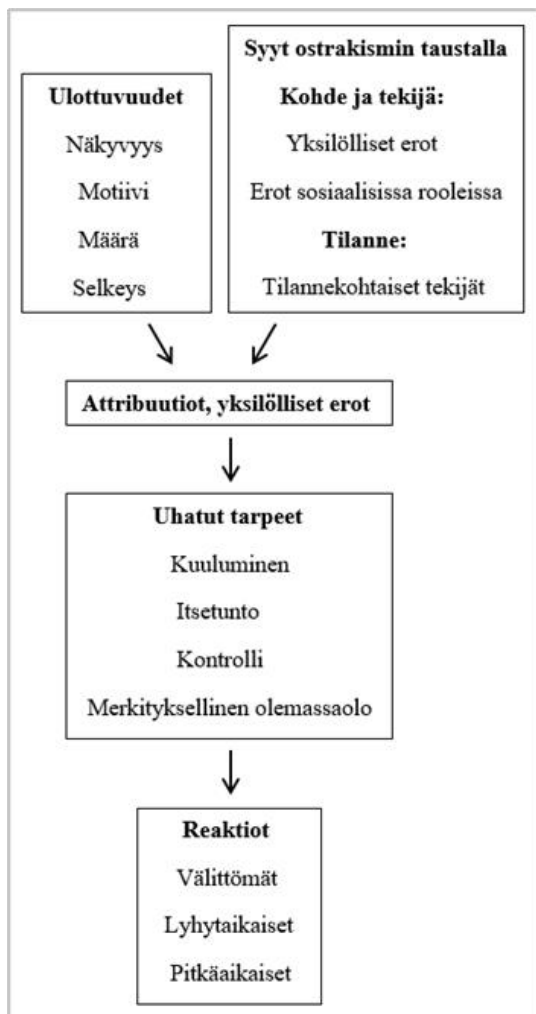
Ulottuvuudet
Näkyvyys
Motiivi
Määrä
Selkeys

Syyt ostrakismin taustalla
Kohde ja tekijä:
Yksilölliset erot
Erot sosiaalisissa rooleissa
Tilanne:
Tilannekohtaiset tekijät

Attribuutiot, yksilölliset erot

Uhatut tarpeet
Kuuluminen
Itsetunto
Kontrolli
Merkityksellinen olemassaolo

Reaktiot
Välittömät
Lyhytaikaiset
Pitkäaikaiset